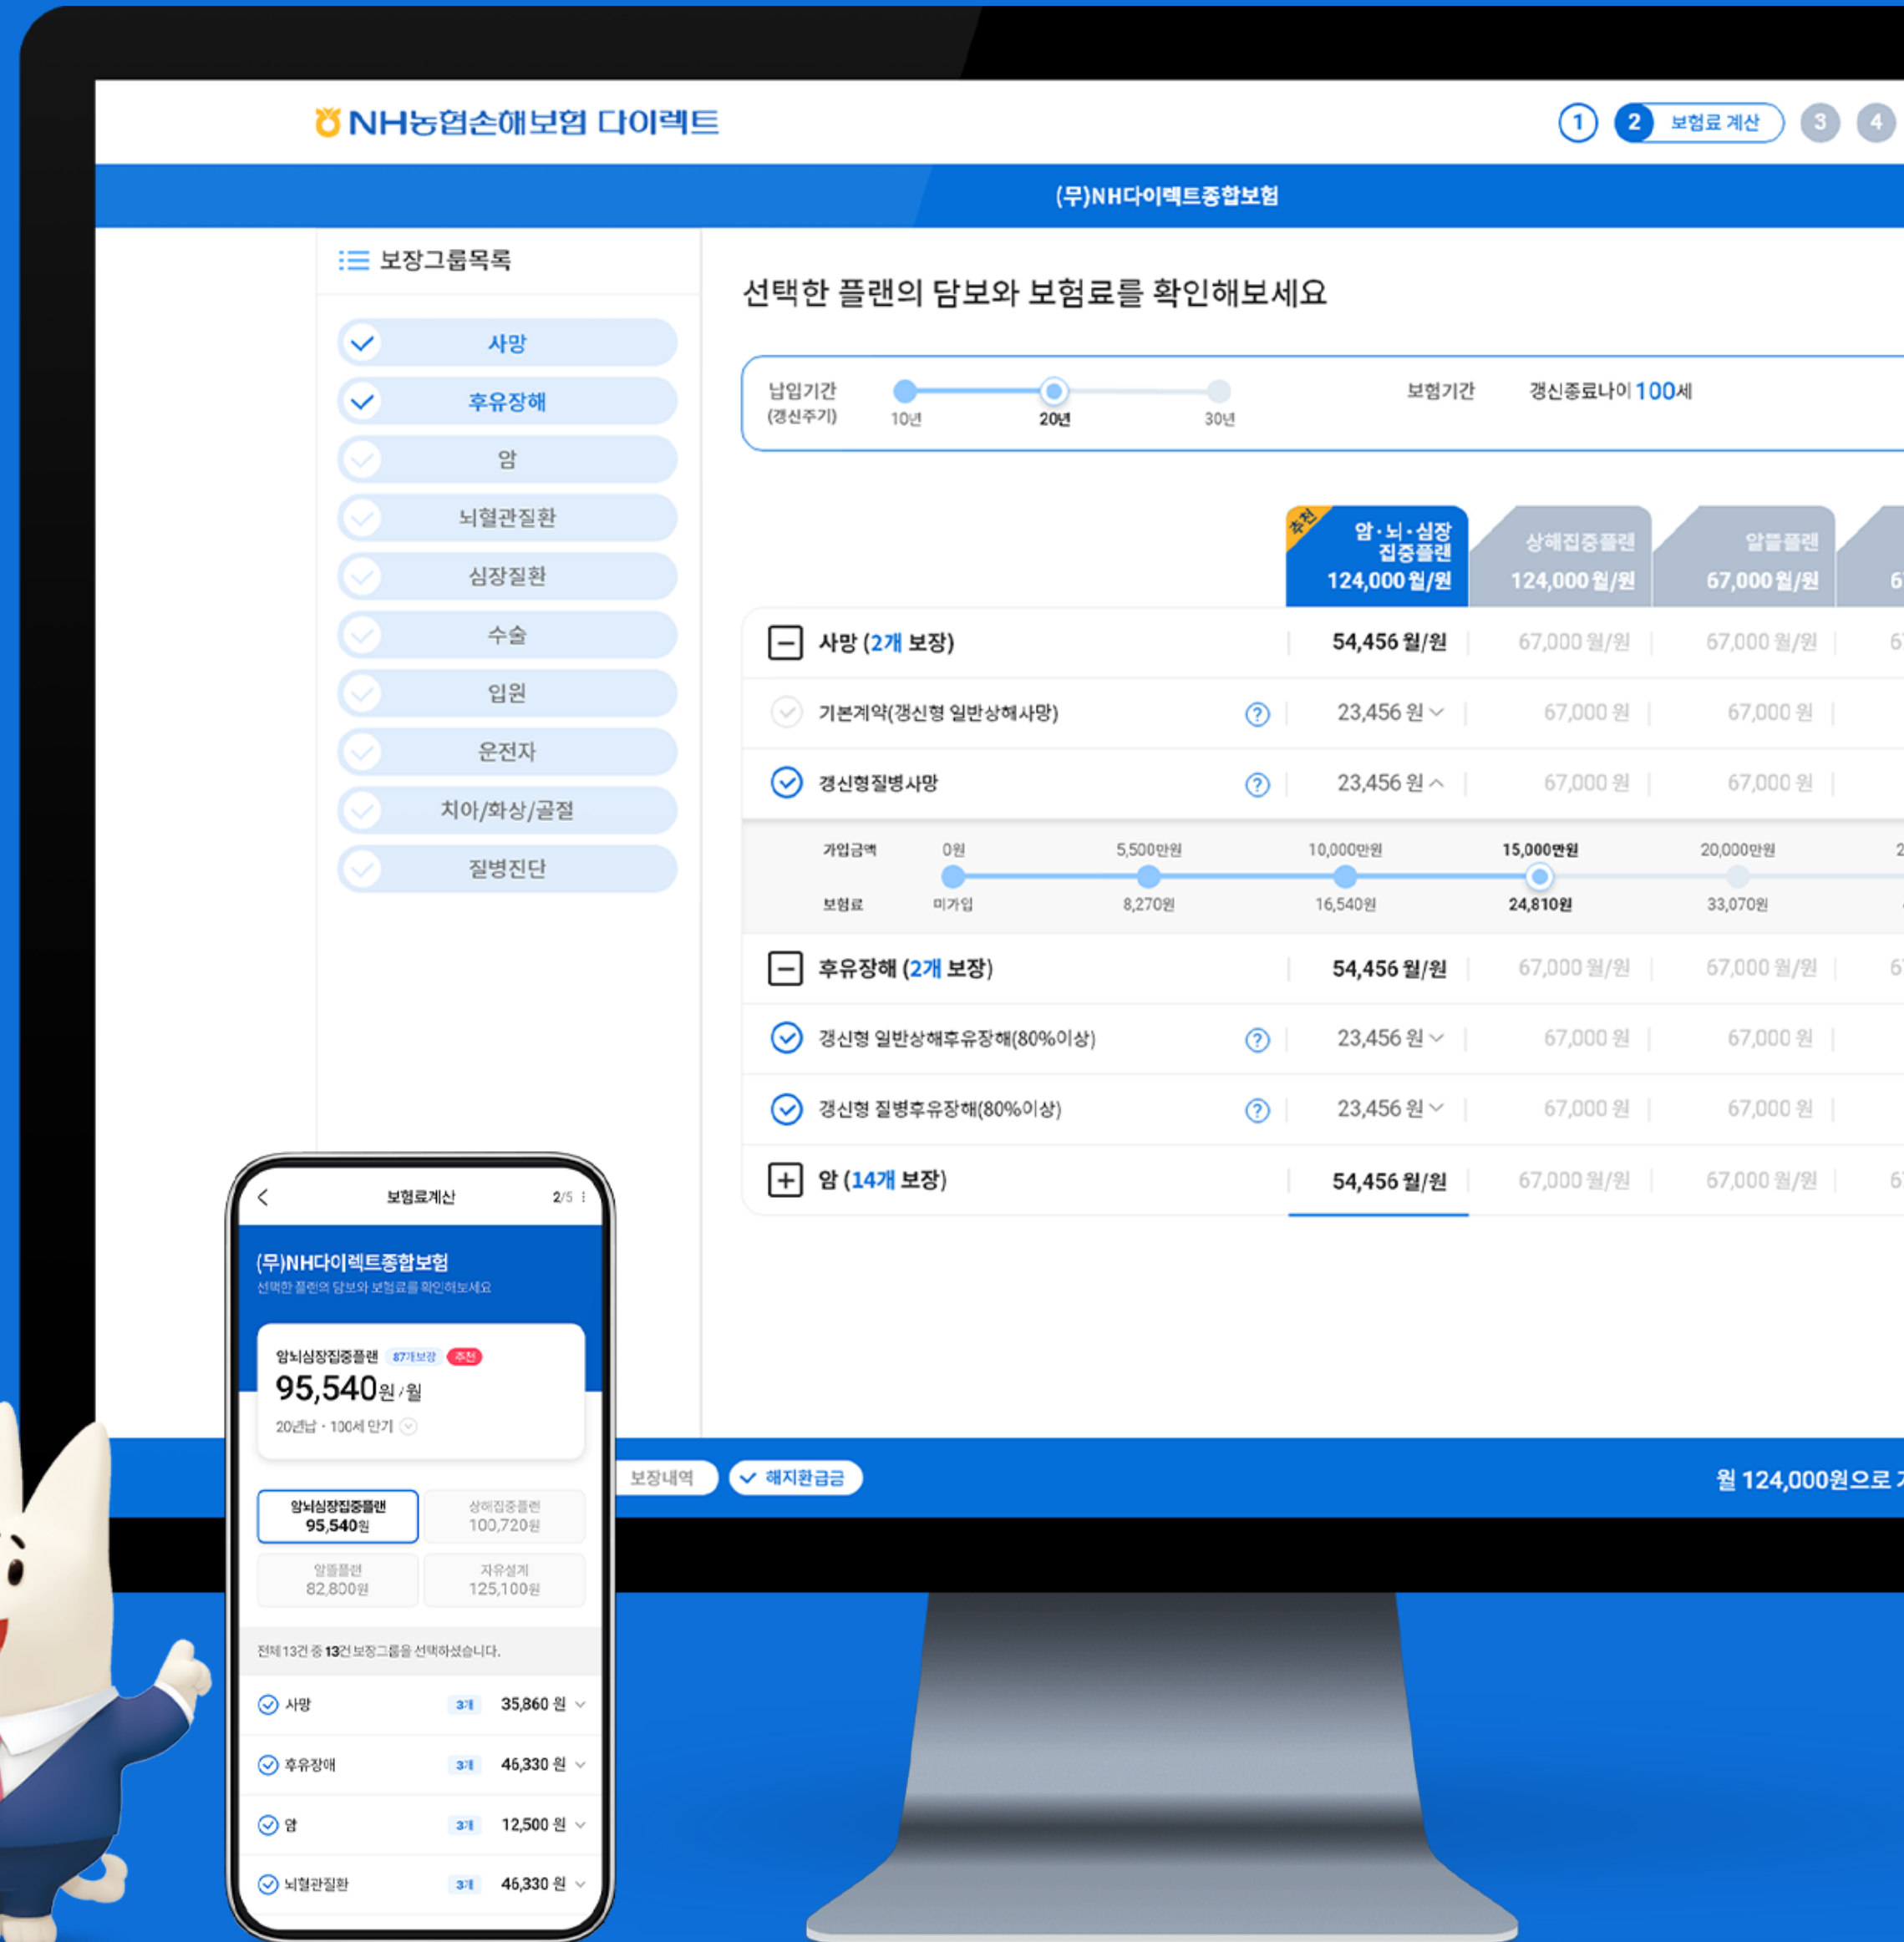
NH농협손해보험 다이렉트

1 2 보험료 계산 3 4

(무)NH다이렉트종합보험

보장그룹목록

사망
후유장해
암
뇌혈관질환
심장질환
수술
입원
운전자
치아/화상/골절
질병진단

선택한 플랜의 담보와 보험료를 확인해보세요

납입기간 (갱신주기) 10년 20년 30년

보험기간 갱신종료나이 100세

| | 추천 암·뇌·심장 집중플랜 124,000 월/원 | 상해집중플랜 124,000 월/원 | 알뜰플랜 67,000 월/원 | 6 |
|---|---|---|---|---|
| 사망 (2개 보장) | 54,456 월/원 | 67,000 월/원 | 67,000 월/원 | 6 |
| 기본계약(갱신형 일반상해사망) ? | 23,456 원 | 67,000 원 | 67,000 원 | |
| 갱신형질병사망 ? | 23,456 원 | 67,000 원 | 67,000 원 | |

가입금액 0원 5,500만원 10,000만원 15,000만원 20,000만원 2
보험료 미가입 8,270원 16,540원 24,810원 33,070원

| 후유장해 (2개 보장) | 54,456 월/원 | 67,000 월/원 | 67,000 월/원 | 6 |
|---|---|---|---|---|
| 갱신형 일반상해후유장해(80%이상) ? | 23,456 원 | 67,000 원 | 67,000 원 | |
| 갱신형 질병후유장해(80%이상) ? | 23,456 원 | 67,000 원 | 67,000 원 | |
| 암 (14개 보장) | 54,456 월/원 | 67,000 월/원 | 67,000 월/원 | 6 |

보장내역 해지환급금

월 124,000원으로 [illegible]

보험료계산 2/5

(무)NH다이렉트종합보험
선택한 플랜의 담보와 보험료를 확인해보세요

암뇌심장집중플랜 87개보장 추천
95,540원/월
20년납 · 100세 만기

암뇌심장집중플랜 95,540원
상해집중플랜 100,720원
알뜰플랜 82,800원
자유설계 125,100원

전체 13건 중 13건 보장그룹을 선택하셨습니다.

사망 3개 35,860 원
후유장애 3개 46,330 원
암 3개 12,500 원
뇌혈관질환 3개 46,330 원